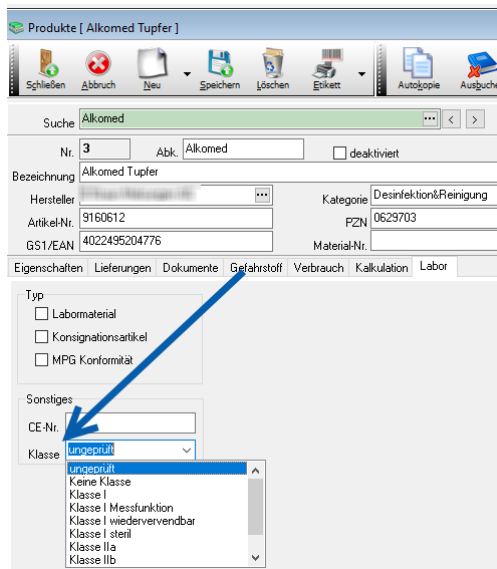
Produkte [ Alkomed Tupfer ]

Schließen Abbruch Neu Speichern Löschen Etikett Autokopie Ausbuche

Suche Alkomed

Nr. 3 Abk. Alkomed deaktiviert

Bezeichnung Alkomed Tupfer

Hersteller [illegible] Kategorie Desinfektion&Reinigung

Artikel-Nr. 9160612 PZN 0629703

GS1/EAN 4022495204776 Material-Nr.

Eigenschaften Lieferungen Dokumente Gefahrstoff Verbrauch Kalkulation Labor

Typ

Labormaterial

Konsignationsartikel

MPG Konformität

Sonstiges

CE-Nr.

Klasse ungeprüft

ungeprüft
Keine Klasse
Klasse I
Klasse I Messfunktion
Klasse I wiederverwendbar
Klasse I steril
Klasse IIa
Klasse IIb